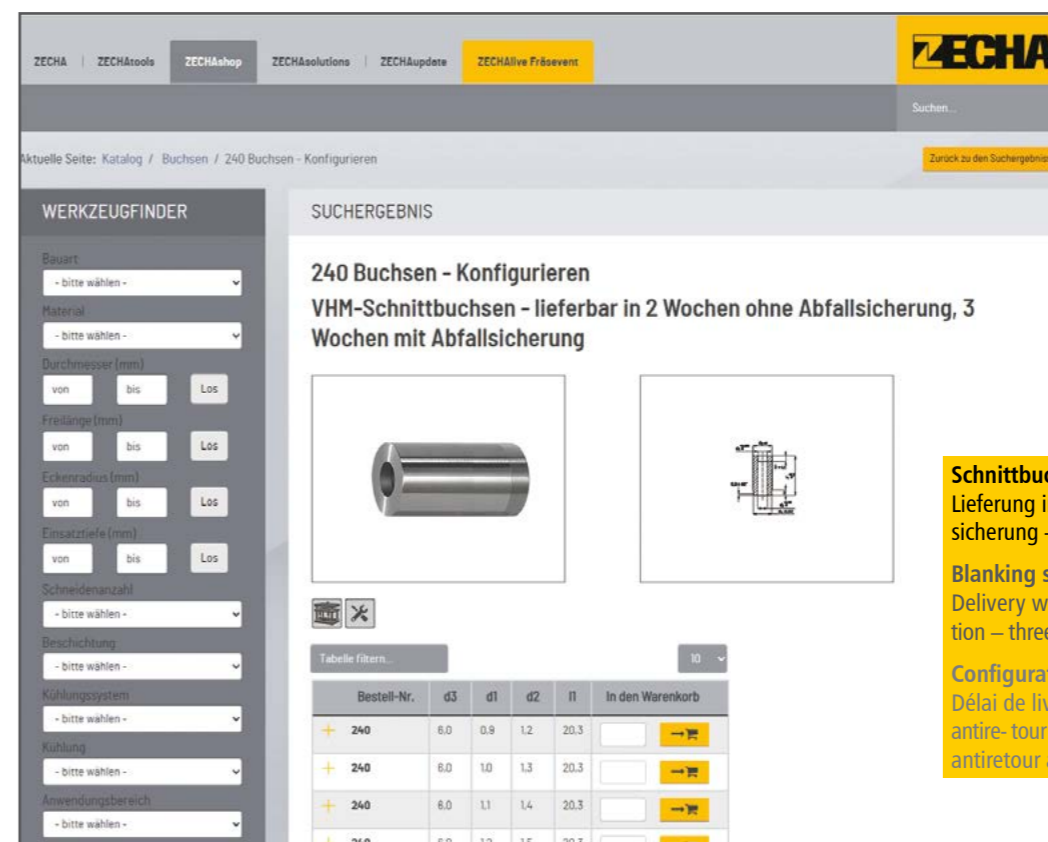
ZECHA | ZECHAtools | ZECHAshop | ZECHAsolutions | ZECHAupdate | ZECHAlive Fräsevent

ZECHA

Suchen...

Aktuelle Seite: Katalog / Buchsen / 240 Buchsen - Konfigurieren

Zurück zu den Suchergebnis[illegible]

WERKZEUGFINDER

Bauart
- bitte wählen -
Material
- bitte wählen -
Durchmesser (mm)
von bis Los
Freilänge (mm)
von bis Los
Eckenradius (mm)
von bis Los
Einsatztiefe (mm)
von bis Los
Schneidenanzahl
- bitte wählen -
Beschichtung
- bitte wählen -
Kühlungssystem
- bitte wählen -
Kühlung
- bitte wählen -
Anwendungsbereich
- bitte wählen -

SUCHERGEBNIS

240 Buchsen - Konfigurieren

VHM-Schnittbuchsen - lieferbar in 2 Wochen ohne Abfallsicherung, 3 Wochen mit Abfallsicherung

Tabelle filtern...

10

| | Bestell-Nr. | d3 | d1 | d2 | l1 | In den Warenkorb |
|---|---|---|---|---|---|---|
| + | 240 | 6.0 | 0.9 | 1.2 | 20.3 | |
| + | 240 | 6.0 | 1.0 | 1.3 | 20.3 | |
| + | 240 | 6.0 | 1.1 | 1.4 | 20.3 | |
| + | 240 | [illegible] | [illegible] | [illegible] | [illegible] | |

Schnittbuc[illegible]
Lieferung i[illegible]
sicherung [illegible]

Blanking s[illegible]
Delivery w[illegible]
tion – thre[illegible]

Configura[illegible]
Délai de liv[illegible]
antire- tour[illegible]
antiretour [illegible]